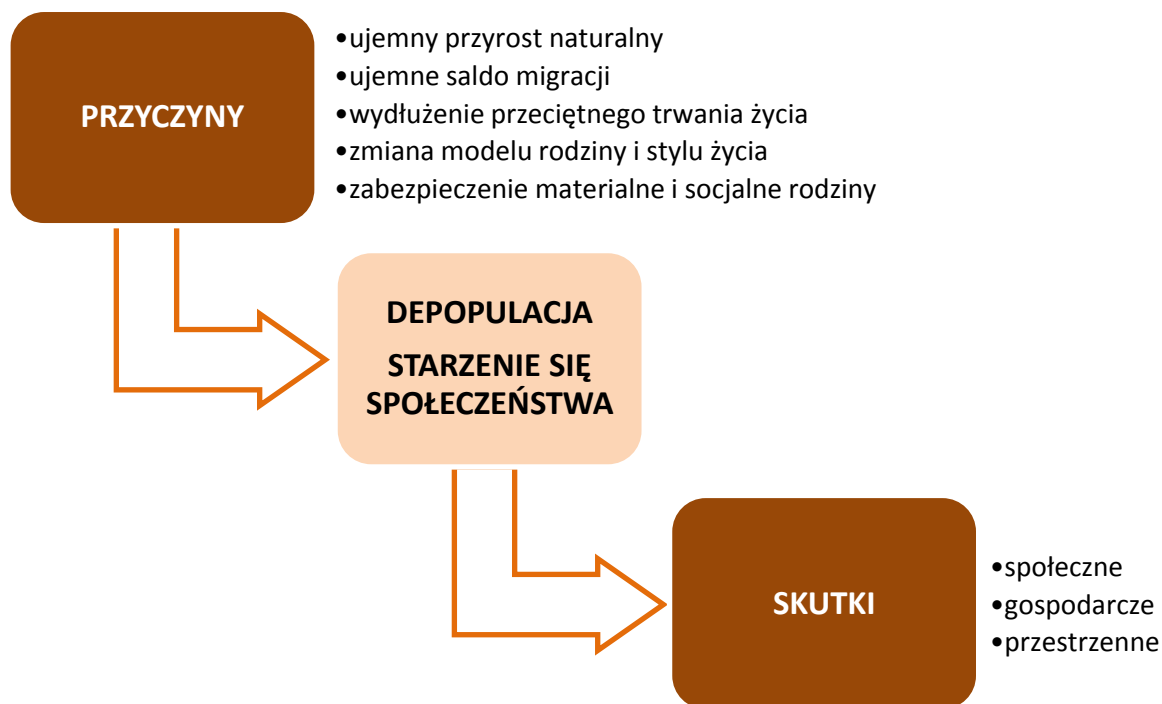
PRZYCZYNY

•ujemny przyrost naturalny
•ujemne saldo migracji
•wydłużenie przeciętnego trwania życia
•zmiana modelu rodziny i stylu życia
•zabezpieczenie materialne i socjalne rodziny

DEPOPULACJA

STARZENIE SIĘ SPOŁECZEŃSTWA

SKUTKI

•społeczne
•gospodarcze
•przestrzenne